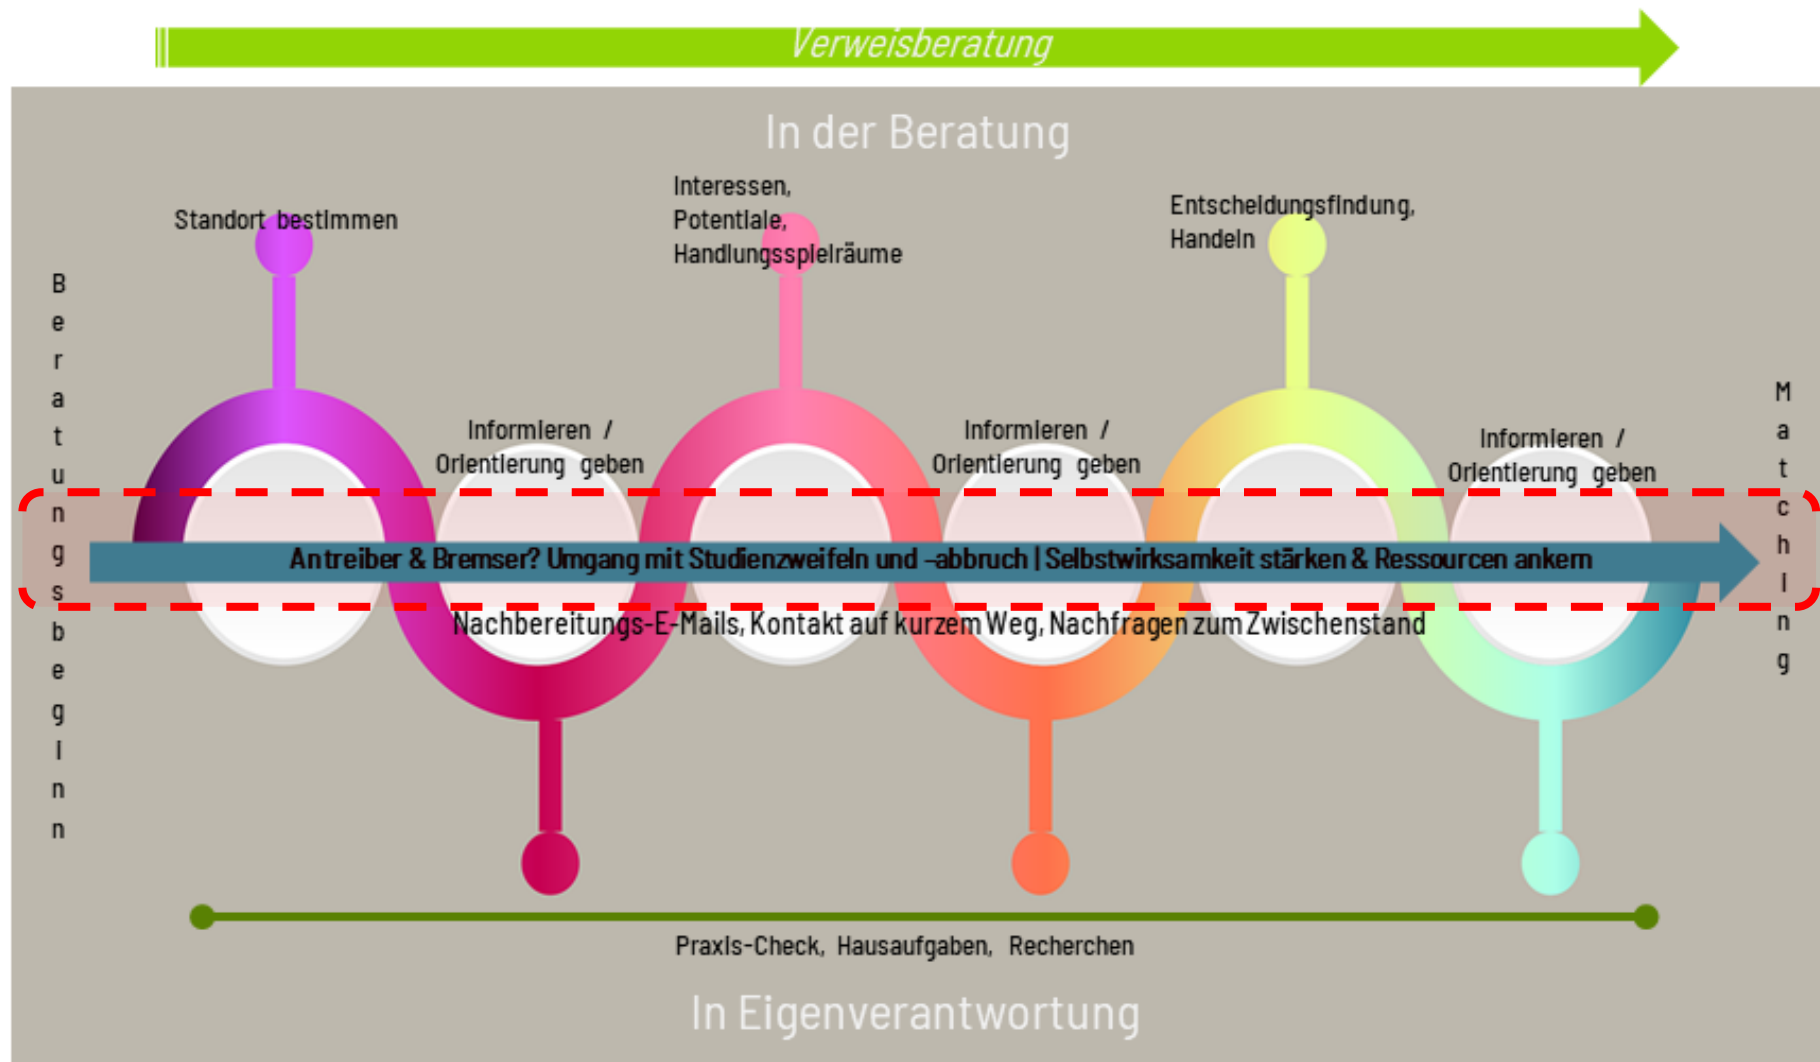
Verweisberatung

In der Beratung

Beratungsbeginn

Standort bestimmen

Interessen, Potentiale, Handlungsspielräume

Entscheidungsfindung, Handeln

Informieren / Orientierung geben

Informieren / Orientierung geben

Informieren / Orientierung geben

Matching

Antreiber & Bremser? Umgang mit Studienzweifeln und -abbruch | Selbstwirksamkeit stärken & Ressourcen ankern

Nachbereitungs-E-Mails, Kontakt auf kurzem Weg, Nachfragen zum Zwischenstand

Praxis-Check, Hausaufgaben, Recherchen

In Eigenverantwortung